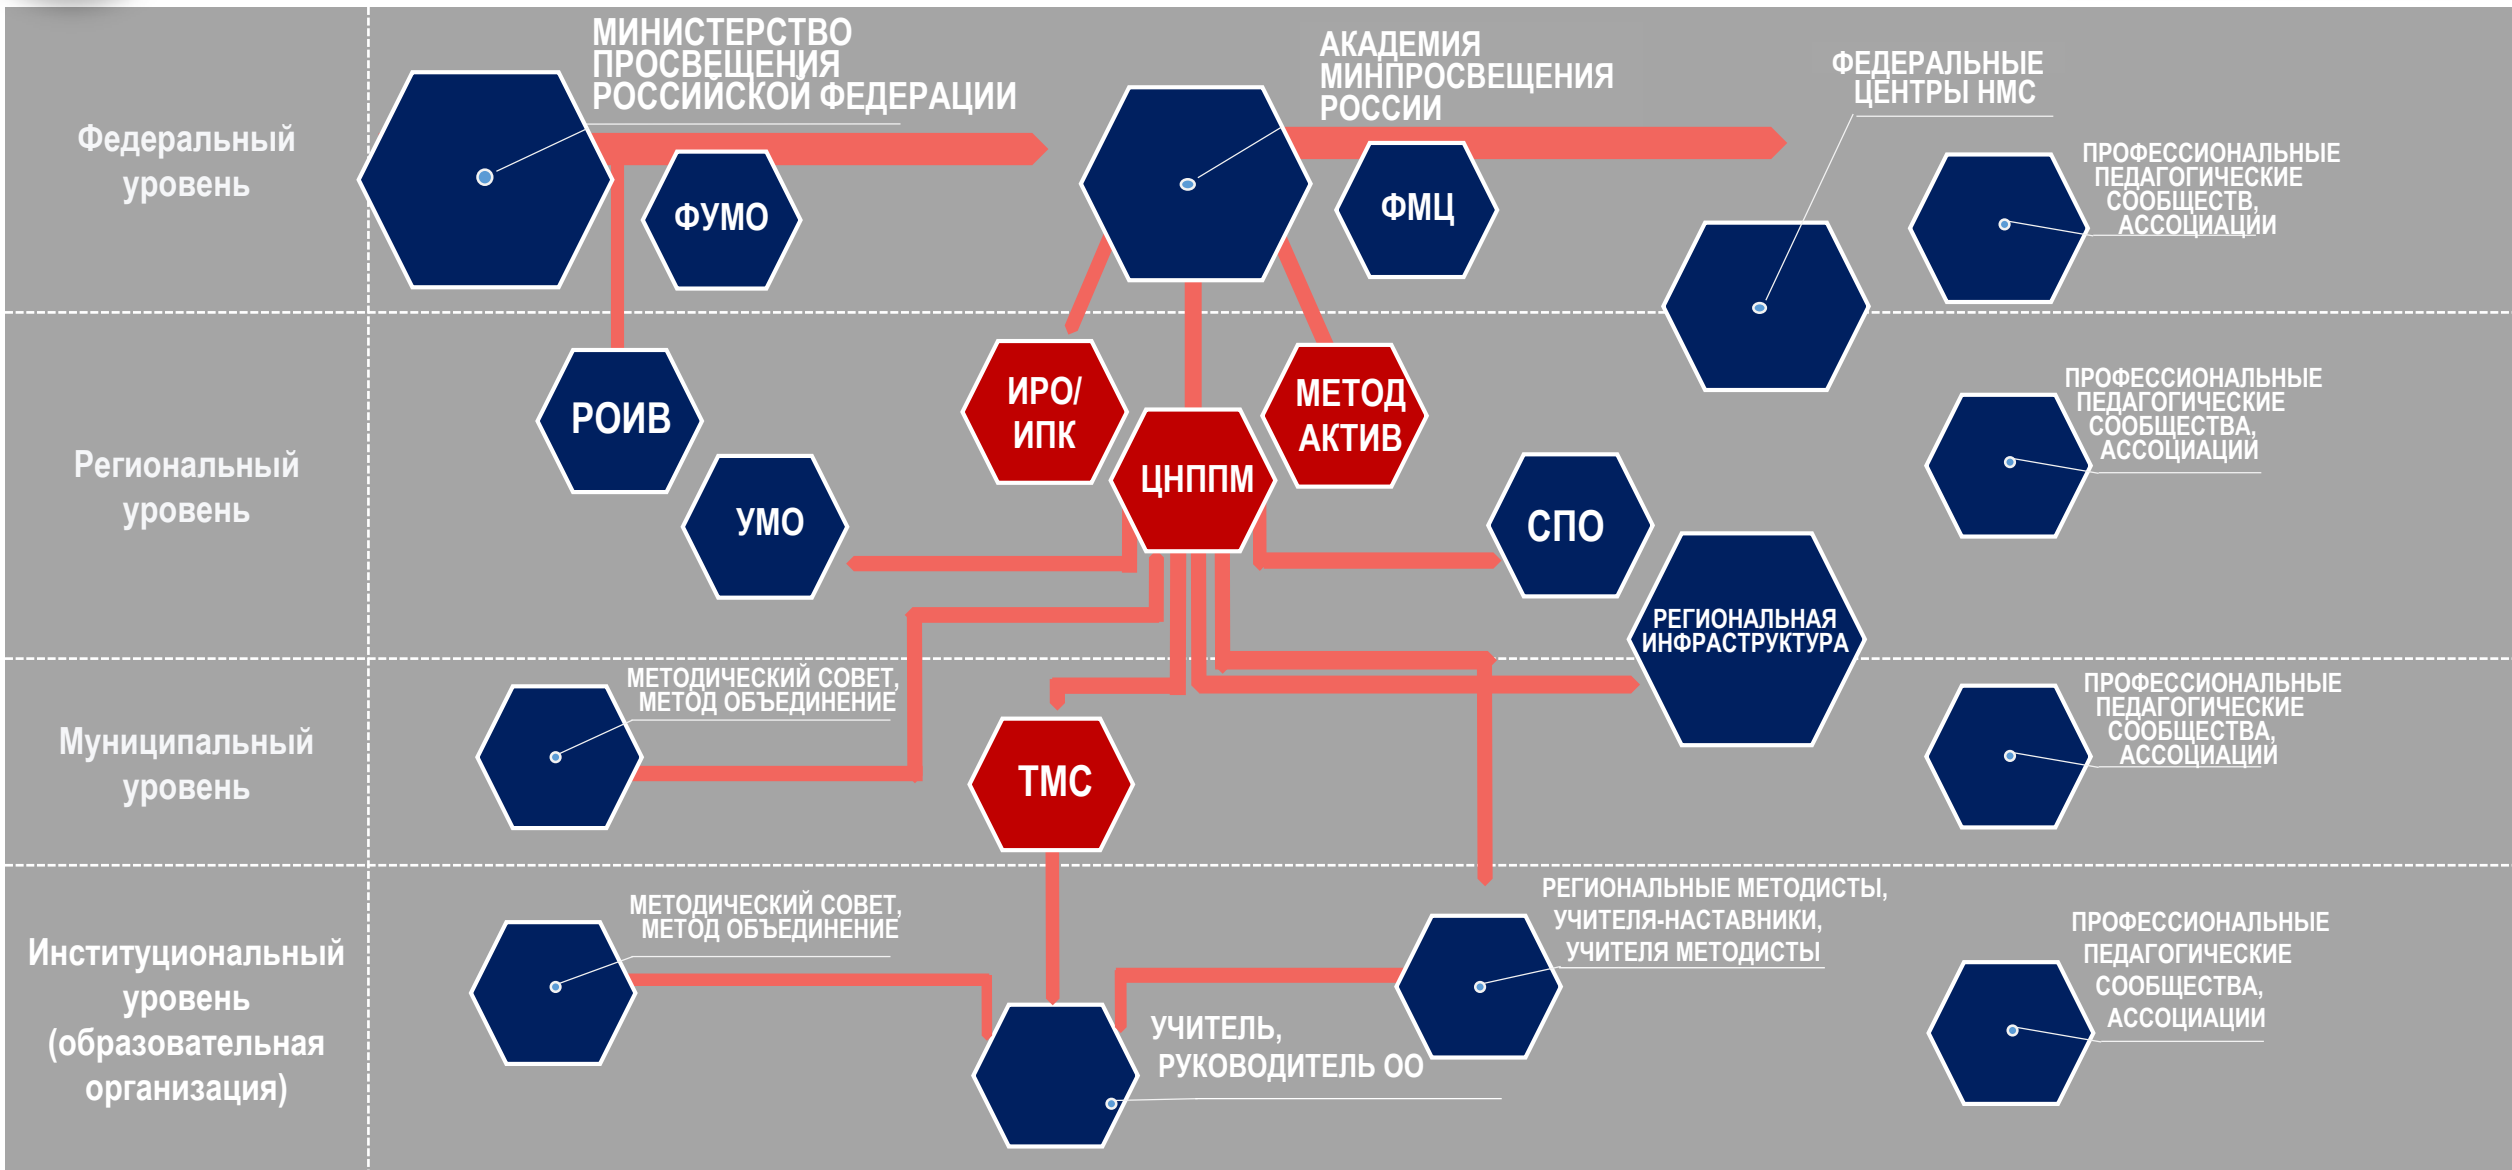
Федеральный уровень

МИНИСТЕРСТВО ПРОСВЕЩЕНИЯ РОССИЙСКОЙ ФЕДЕРАЦИИ

ФУМО

АКАДЕМИЯ МИНПРОСВЕЩЕНИЯ РОССИИ

ФМЦ

ФЕДЕРАЛЬНЫЕ ЦЕНТРЫ НМС

ПРОФЕССИОНАЛЬНЫЕ ПЕДАГОГИЧЕСКИЕ СООБЩЕСТВ, АССОЦИАЦИИ

Региональный уровень

РОИВ

УМО

ИРО/ ИПК

ЦНППМ

МЕТОД АКТИВ

СПО

ПРОФЕССИОНАЛЬНЫЕ ПЕДАГОГИЧЕСКИЕ СООБЩЕСТВА, АССОЦИАЦИИ

РЕГИОНАЛЬНАЯ ИНФРАСТРУКТУРА

Муниципальный уровень

МЕТОДИЧЕСКИЙ СОВЕТ, МЕТОД ОБЪЕДИНЕНИЕ

ТМС

ПРОФЕССИОНАЛЬНЫЕ ПЕДАГОГИЧЕСКИЕ СООБЩЕСТВА, АССОЦИАЦИИ

Институциональный уровень (образовательная организация)

МЕТОДИЧЕСКИЙ СОВЕТ, МЕТОД ОБЪЕДИНЕНИЕ

РЕГИОНАЛЬНЫЕ МЕТОДИСТЫ, УЧИТЕЛЯ-НАСТАВНИКИ, УЧИТЕЛЯ МЕТОДИСТЫ

ПРОФЕССИОНАЛЬНЫЕ ПЕДАГОГИЧЕСКИЕ СООБЩЕСТВА, АССОЦИАЦИИ

УЧИТЕЛЬ, РУКОВОДИТЕЛЬ ОО